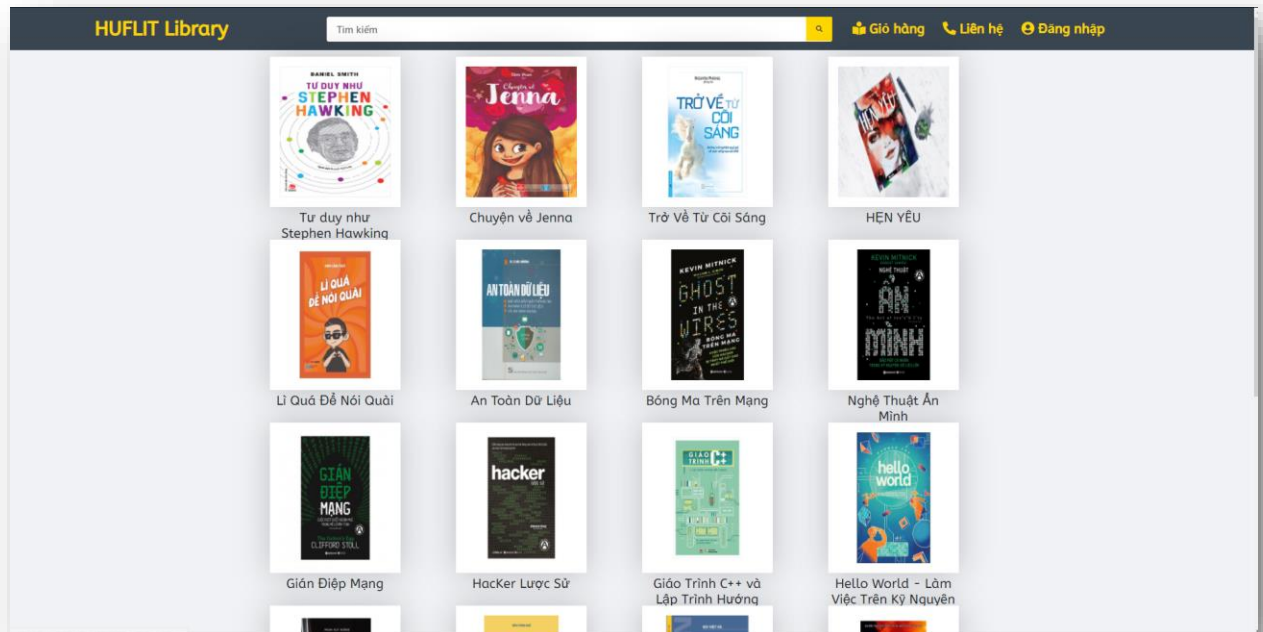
HUFLIT Library

Tìm kiếm

Giỏ hàng Liên hệ Đăng nhập

DANIEL SMITH
TƯ DUY NHƯ STEPHEN HAWKING

Tư duy như Stephen Hawking

Chuyện về Jenna

Chuyện về Jenna

TRỞ VỀ TỪ CÕI SÁNG

Trở Về Từ Cõi Sáng

HẸN YÊU

HẸN YÊU

LÌ QUÁ ĐỂ NÓI QUÀI

Lì Quá Để Nói Quài

AN TOÀN DỮ LIỆU

An Toàn Dữ Liệu

KEVIN MITNICK
GHOST IN THE WIRES
BÓNG MA TRÊN MẠNG

Bóng Ma Trên Mạng

KEVIN MITNICK
NGHỆ THUẬT ẨN MÌNH

Nghệ Thuật Ẩn Mình

GIÁN ĐIỆP MẠNG
CLIFFORD STOLL

Gián Điệp Mạng

hacker

HacKer Lược Sử

GIÁO TRÌNH C++

Giáo Trình C++ và Lập Trình Hướng

hello world

Hello World - Làm Việc Trên Kỷ Nguyên